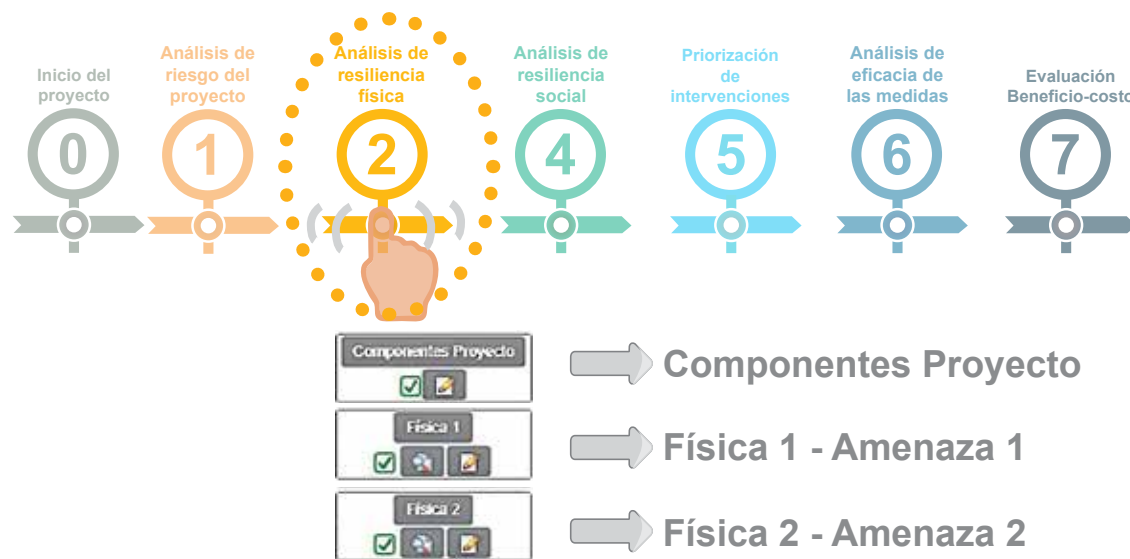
Inicio del proyecto
0

Análisis de riesgo del proyecto
1

Análisis de resiliencia física
2

Análisis de resiliencia social
4

Priorización de intervenciones
5

Análisis de eficacia de las medidas
6

Evaluación Beneficio-costo
7

Componentes Proyecto

Componentes Proyecto

Física 1

Física 1 - Amenaza 1

Física 2

Física 2 - Amenaza 2